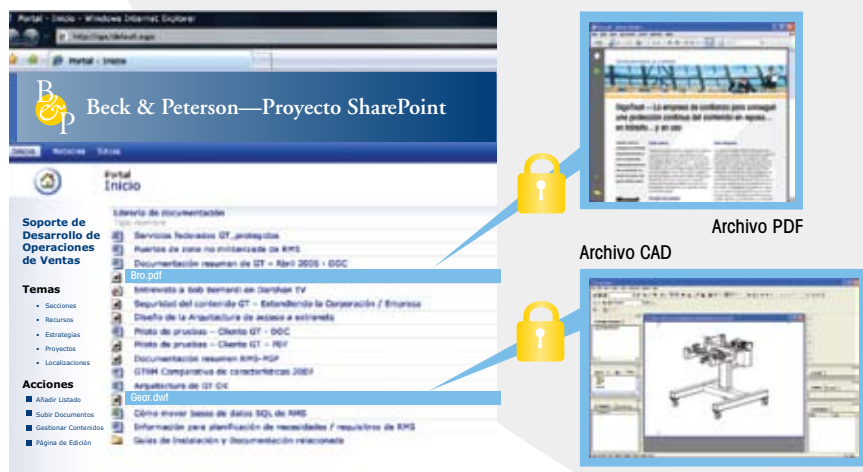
Portal - Inicio - Windows Internet Explorer

http://sps/default.aspx

Portal - Inicio

B&P Beck & Peterson—Proyecto SharePoint

Inicio Noticias Sitios

Portal
Inicio

Soporte de Desarrollo de Operaciones de Ventas

Temas
- Secciones
- Recursos
- Estrategias
- Proyectos
- Localizaciones

Acciones
- Añadir Listado
- Subir Documentos
- Gestionar Contenidos
- Página de Edición

Librería de documentación
Tipo Nombre
Servicios federados GT, protegidos
Puertos de zona no militarizada de RMS
Documentación resumen de GT – Abril 2005 - DOC
Bro.pdf
Entrevista a Bob Bernard en Darshan TV
Seguridad del contenido GT – Extendiendo la Corporación / Empresa
Diseño de la Arquitectura de acceso a extranets
Piloto de pruebas – Cliente GT - DOC
Piloto de pruebas – Cliente GT - PDF
Documentación resumen RMS-MSP
GTRM Comparativa de características 2007
Arquitectura de GT CX
Gear.dwf
Cómo mover bases de datos SQL de RMS
Información para planificación de necesidades / requisitos de RMS
Guías de instalación y Documentación relacionada

Archivo PDF

Archivo CAD